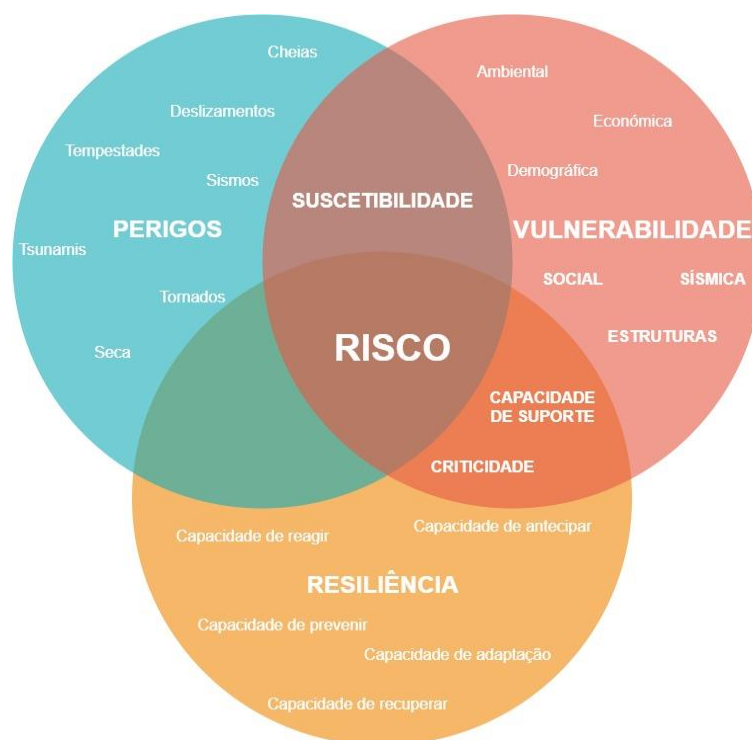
Cheias

Deslizamentos

Tempestades

Sismos

PERIGOS

Tsunamis

Tornados

Seca

Ambiental

Económica

Demográfica

VULNERABILIDADE

SOCIAL

SÍSMICA

ESTRUTURAS

SUSCETIBILIDADE

RISCO

CAPACIDADE DE SUPORTE

CRITICIDADE

Capacidade de reagir

Capacidade de antecipar

RESILIÊNCIA

Capacidade de prevenir

Capacidade de adaptação

Capacidade de recuperar